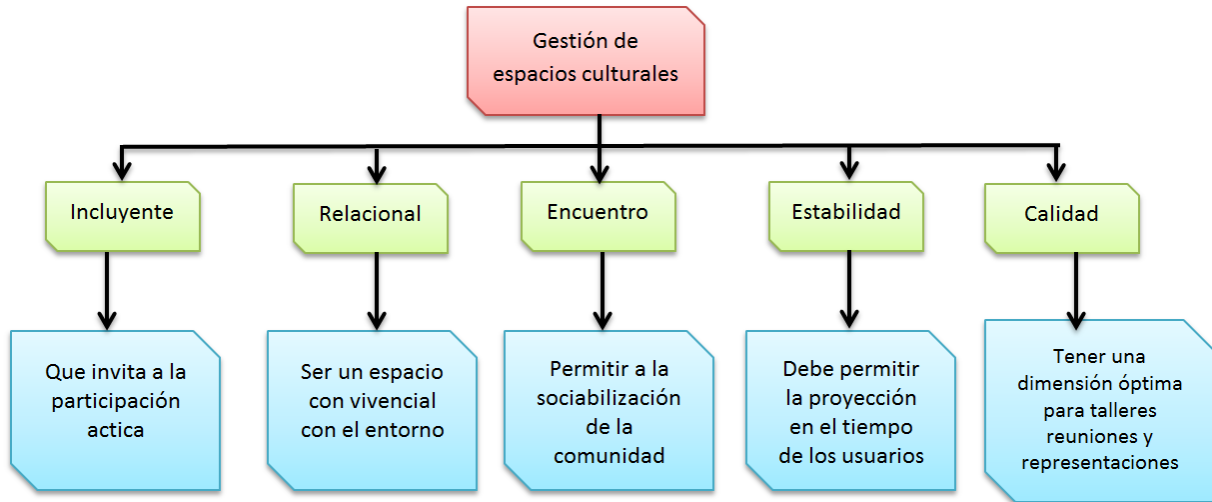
Gestión de espacios culturales

Incluyente

Relacional

Encuentro

Estabilidad

Calidad

Que invita a la participación actica

Ser un espacio con vivencial con el entorno

Permitir a la sociabilización de la comunidad

Debe permitir la proyección en el tiempo de los usuarios

Tener una dimensión óptima para talleres reuniones y representaciones